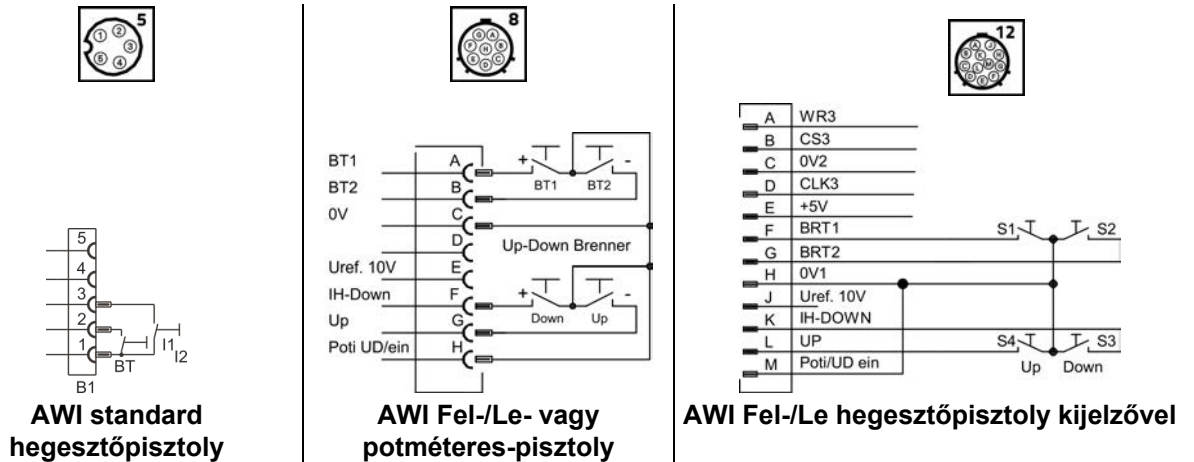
5

5
4
3
2
1
I1
I2
BT
B1

AWI standard hegesztőpisztoly

8

BT1
BT2
0V
Uref. 10V
IH-Down
Up
Poti UD/ein
A
B
C
D
E
F
G
H
+
BT1
BT2
-
Up-Down Brenner
+
Down
Up
-

AWI Fel-/Le- vagy potméteres-pisztoly

12

A
B
C
D
E
F
G
H
J
K
L
M
WR3
CS3
0V2
CLK3
+5V
BRT1
BRT2
0V1
Uref. 10V
IH-DOWN
UP
Poti/UD ein
S1
S2
S4
S3
Up
Down

AWI Fel-/Le hegesztőpisztoly kijelzővel